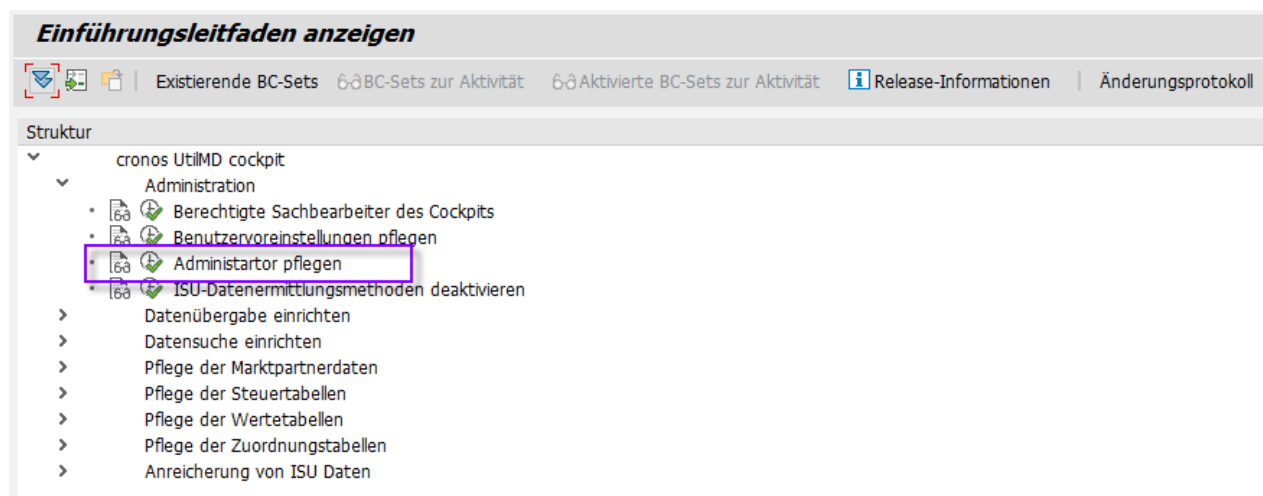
Einführungsleitfaden anzeigen

Existierende BC-Sets   BC-Sets zur Aktivität   Aktivierte BC-Sets zur Aktivität   Release-Informationen   Änderungsprotokoll

Struktur

cronos UtilMD cockpit
Administration
Berechtigte Sachbearbeiter des Cockpits
Benutzervoreinstellungen pflegen
Administartor pflegen
ISU-Datenermittlungsmethoden deaktivieren
Datenübergabe einrichten
Datensuche einrichten
Pflege der Marktpartnerdaten
Pflege der Steuertabellen
Pflege der Wertetabellen
Pflege der Zuordnungstabellen
Anreicherung von ISU Daten